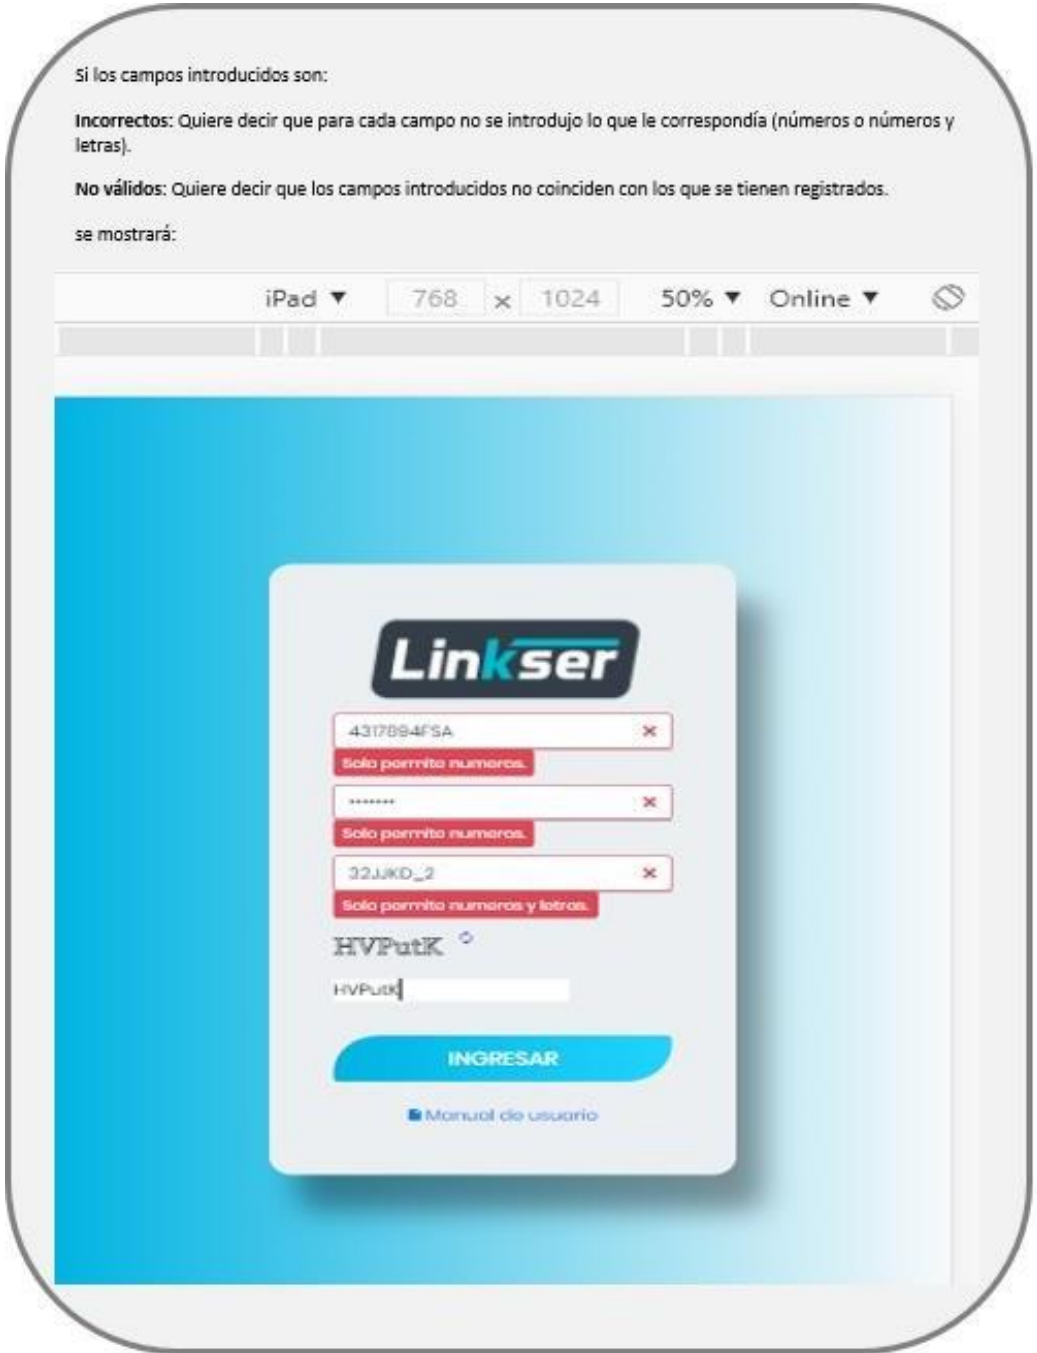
Si los campos introducidos son:

**Incorrectos:** Quiere decir que para cada campo no se introdujo lo que le correspondía (números o números y letras).

**No válidos:** Quiere decir que los campos introducidos no coinciden con los que se tienen registrados.

se mostrará:

iPad ▼ 768 × 1024 50% ▼ Online ▼

Linkser

4317894FSA ×
Solo permite numeros.
••••••• ×
Solo permite numeros.
32JJKD_2 ×
Solo permite numeros y letras.
HVPutK
HVPutK

INGRESAR

Manual de usuario